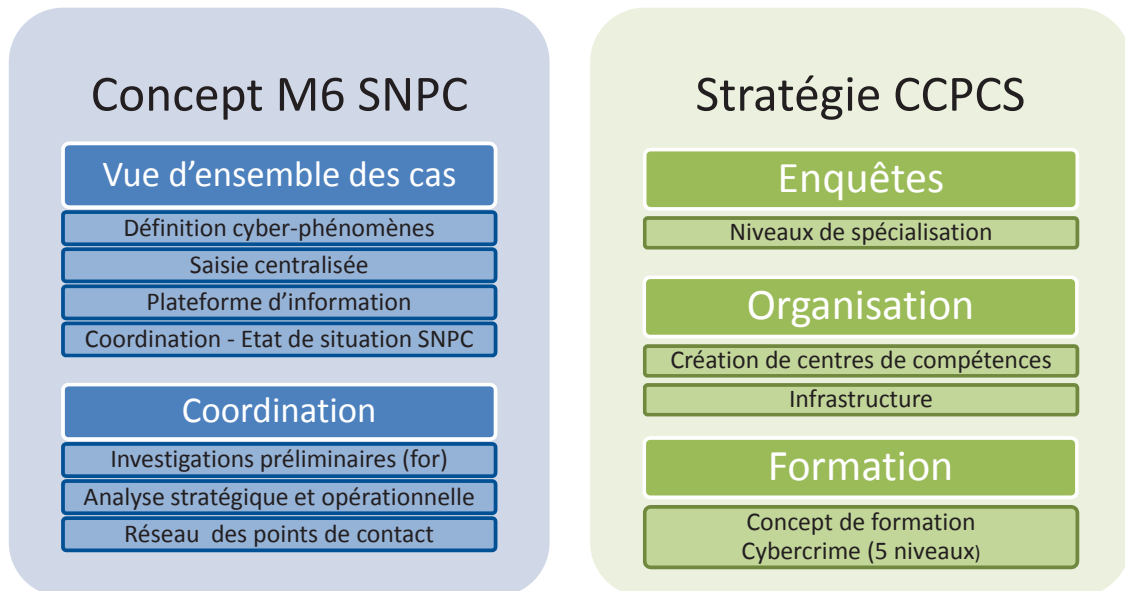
Concept M6 SNPC

Vue d’ensemble des cas

Définition cyber-phénomènes

Saisie centralisée

Plateforme d’information

Coordination - Etat de situation SNPC

Coordination

Investigations préliminaires (for)

Analyse stratégique et opérationnelle

Réseau des points de contact

Stratégie CCPCS

Enquêtes

Niveaux de spécialisation

Organisation

Création de centres de compétences

Infrastructure

Formation

Concept de formation Cybercrime (5 niveaux)